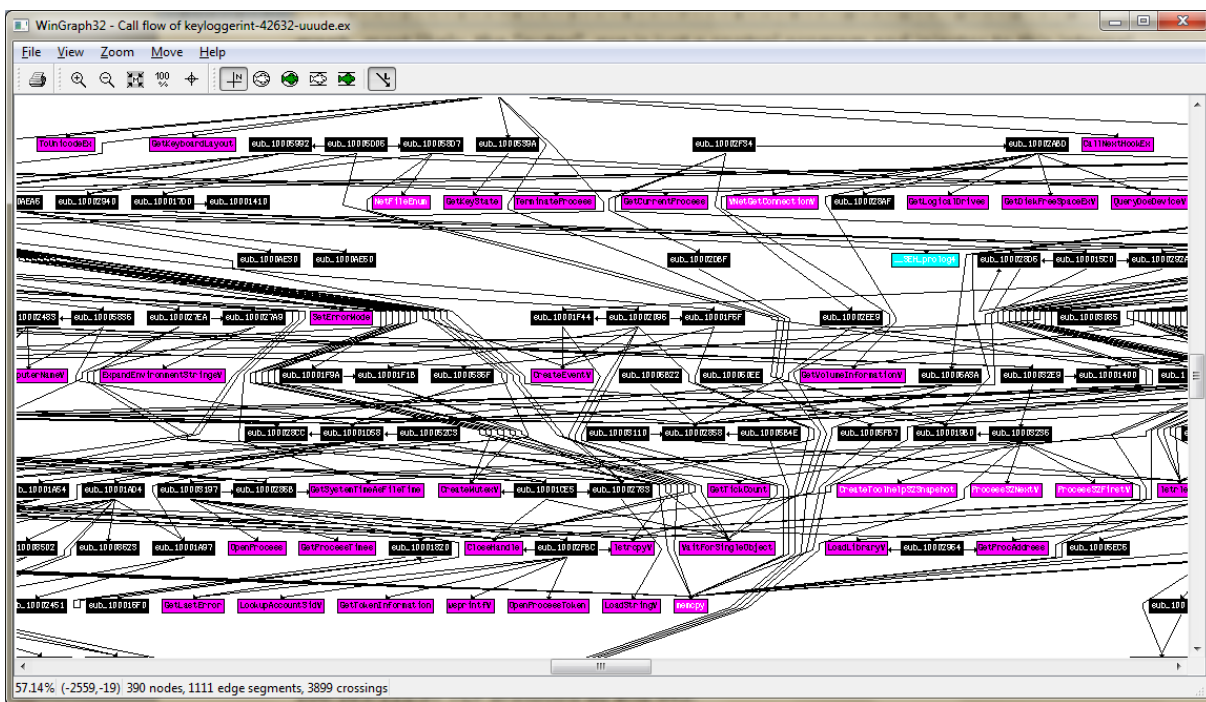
WinGraph32 - Call flow of keyloggerint-42632-uuude.ex

File View Zoom Move Help

100 %

ToUnicodeEx GetKeyboardLayout sub_10005992 sub_10005085 sub_100058D7 sub_1000539A sub_10002F34 sub_10002A80 CallNextHookEx

0AEA6 sub_10002940 sub_100017D0 sub_10001410 NetFileEnum GetKeyState TerminateProcess GetCurrentProcess WNetGetConnectionW sub_100028AF GetLogicalDrives GetDiskFreeSpaceExW QueryDosDeviceW

sub_1000AE30 sub_1000AE50 sub_100020BF __SEH_prolog sub_100028D5 sub_10001SC0 sub_100029A

10002483 sub_10005836 sub_100027EA sub_100027A9 SetErrorMode sub_10001F44 sub_10002096 sub_10001F5F sub_100022E9 sub_10003085

puterNameW ExpandEnvironmentStringsW sub_10001F9A sub_10001F1B sub_1000585F CreateEventW sub_10005822 sub_100058EE GetVolumeInformationW sub_10006A5A sub_100032E9 sub_10001400 sub_1

sub_100028CC sub_10001D58 sub_100052C3 sub_10005110 sub_10002858 sub_100054E sub_10005FB7 sub_10001960 sub_10003256

10001A54 sub_10001AD4 sub_10003197 sub_10002866 GetSystemTimeAsFileTime CreateMutexW sub_10001CE5 sub_10002783 GetTickCount CreateToolhelp32Snapshot Process32NextW Process32FirstW GetTe

10008502 sub_10008623 sub_10001A97 OpenProcess GetProcessTimes sub_1000182D CloseHandle sub_10002FBC lstrcpyW WaitForSingleObject LoadLibraryW sub_10002964 GetProcAddress sub_100056E5

10002451 sub_100016F0 GetLastError LookupAccountSidW GetTokenInformation wsprintfW OpenProcessToken LoadStringW memcpy sub_100

III

57.14% (-2559,-19) 390 nodes, 1111 edge segments, 3899 crossings